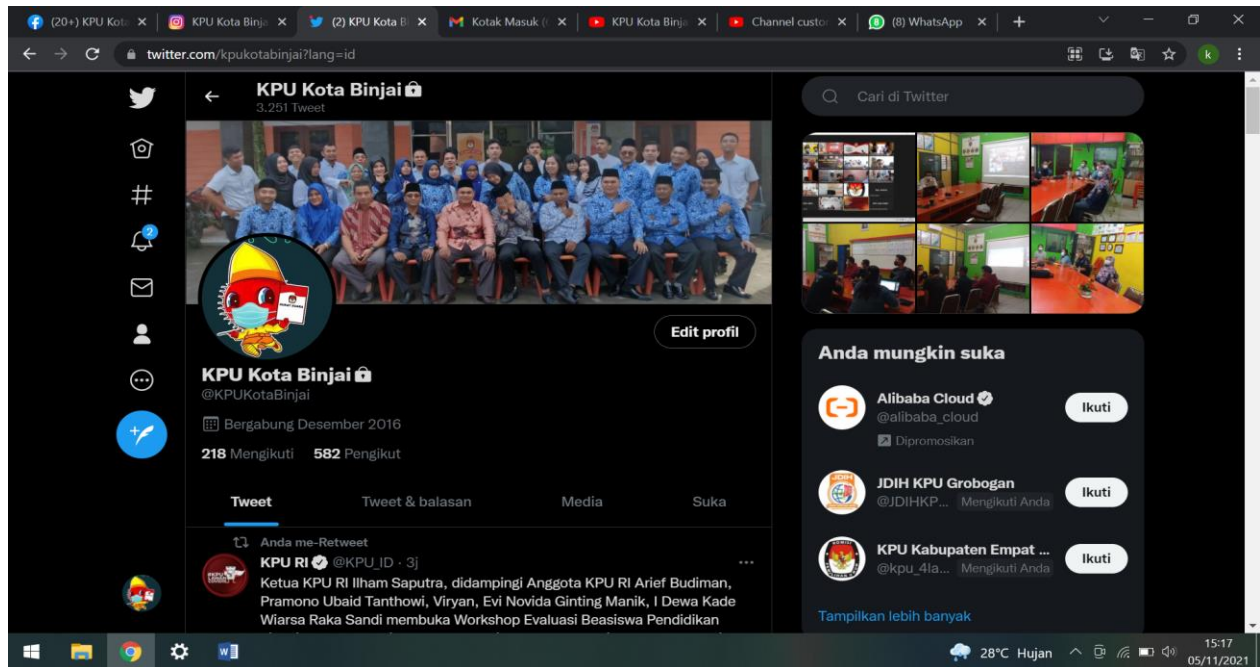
(20+) KPU Kota ×
KPU Kota Binja ×
(2) KPU Kota B ×
Kotak Masuk ( ×
KPU Kota Binja ×
Channel custo ×
(8) WhatsApp ×
+

twitter.com/kpukotabinjai?lang=id

KPU Kota Binjai
3.251 Tweet

Cari di Twitter

Edit profil

KPU Kota Binjai
@KPUKotaBinjai

Bergabung Desember 2016

218 Mengikuti 582 Pengikut

Tweet
Tweet & balasan
Media
Suka

Anda me-Retweet
KPU RI @KPU_ID · 3j
Ketua KPU RI Ilham Saputra, didampingi Anggota KPU RI Arief Budiman, Pramono Ubaid Tanthowi, Viryan, Evi Novida Ginting Manik, I Dewa Kade Wiarsa Raka Sandi membuka Workshop Evaluasi Beasiswa Pendidikan

Anda mungkin suka

Alibaba Cloud
@alibaba_cloud
Dipromosikan
Ikuti

JDIH KPU Grobogan
@JDIHKP... Mengikuti Anda
Ikuti

KPU Kabupaten Empat ...
@kpu_4la... Mengikuti Anda
Ikuti

Tampilkan lebih banyak

28°C Hujan
15:17
05/11/2021